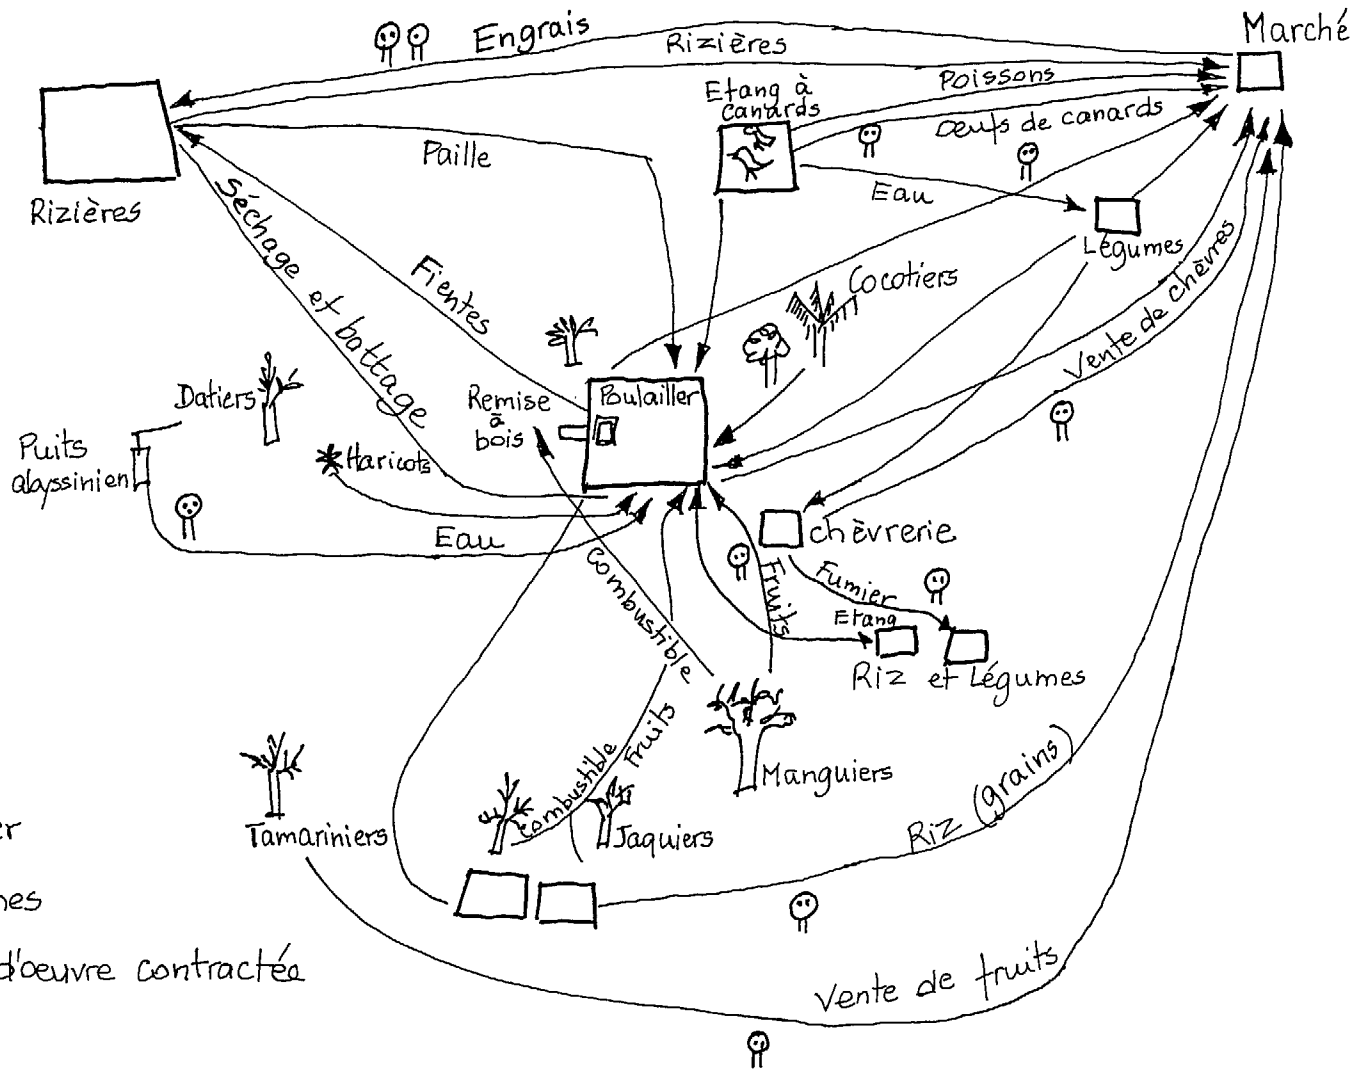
Engrais
Rizières
Marché
Poissons
Etang à canards
Œufs de canards
Rizières
Paille
Eau
Légumes
Séchage et battage
Fientes
Cocotiers
Vente de chèvres
Datiers
Remise à bois
Poulailler
Puits abyssinien
Haricots
Eau
chèvrerie
Combustible
Fruits
Fumier
Etang
Riz et Légumes
Manguiers
Tamariniers
Combustible
Fruits
Jaquiers
Riz (grains)
Vente de fruits
er
nes
d'oeuvre contractée